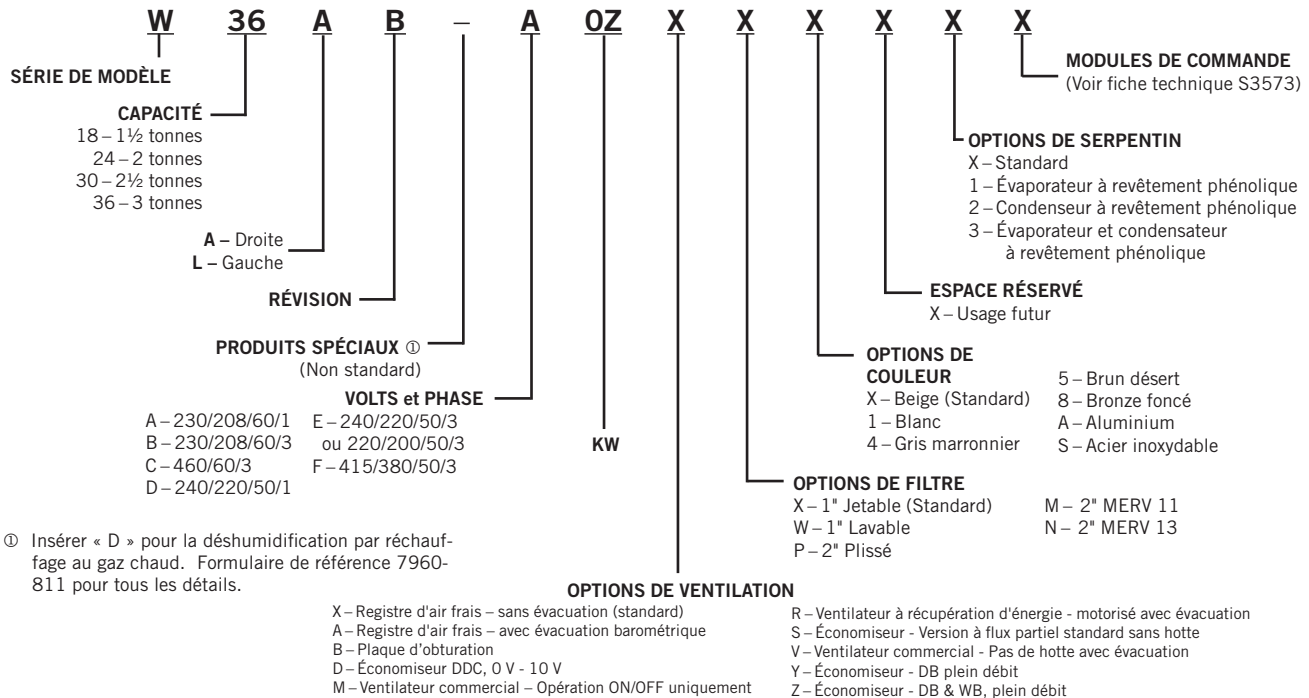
W 36 A B – A 0Z X X X X X X

SÉRIE DE MODÈLE

CAPACITÉ
18 – 1½ tonnes
24 – 2 tonnes
30 – 2½ tonnes
36 – 3 tonnes

A – Droite
L – Gauche

RÉVISION

PRODUITS SPÉCIAUX ①
(Non standard)

VOLTS et PHASE
A – 230/208/60/1
B – 230/208/60/3
C – 460/60/3
D – 240/220/50/1
E – 240/220/50/3 ou 220/200/50/3
F – 415/380/50/3

KW

① Insérer « D » pour la déshumidification par réchauffage au gaz chaud. Formulaire de référence 7960-811 pour tous les détails.

OPTIONS DE VENTILATION
X – Registre d'air frais – sans évacuation (standard)
A – Registre d'air frais – avec évacuation barométrique
B – Plaque d'obturation
D – Économiseur DDC, 0 V - 10 V
M – Ventilateur commercial – Opération ON/OFF uniquement
R – Ventilateur à récupération d'énergie - motorisé avec évacuation
S – Économiseur - Version à flux partiel standard sans hotte
V – Ventilateur commercial - Pas de hotte avec évacuation
Y – Économiseur - DB plein débit
Z – Économiseur - DB & WB, plein débit

OPTIONS DE FILTRE
X – 1" Jetable (Standard)
W – 1" Lavable
P – 2" Plissé
M – 2" MERV 11
N – 2" MERV 13

OPTIONS DE COULEUR
X – Beige (Standard)
1 – Blanc
4 – Gris marronnier
5 – Brun désert
8 – Bronze foncé
A – Aluminium
S – Acier inoxydable

ESPACE RÉSERVÉ
X – Usage futur

OPTIONS DE SERPENTIN
X – Standard
1 – Évaporateur à revêtement phénolique
2 – Condenseur à revêtement phénolique
3 – Évaporateur et condensateur à revêtement phénolique

MODULES DE COMMANDE
(Voir fiche technique S3573)